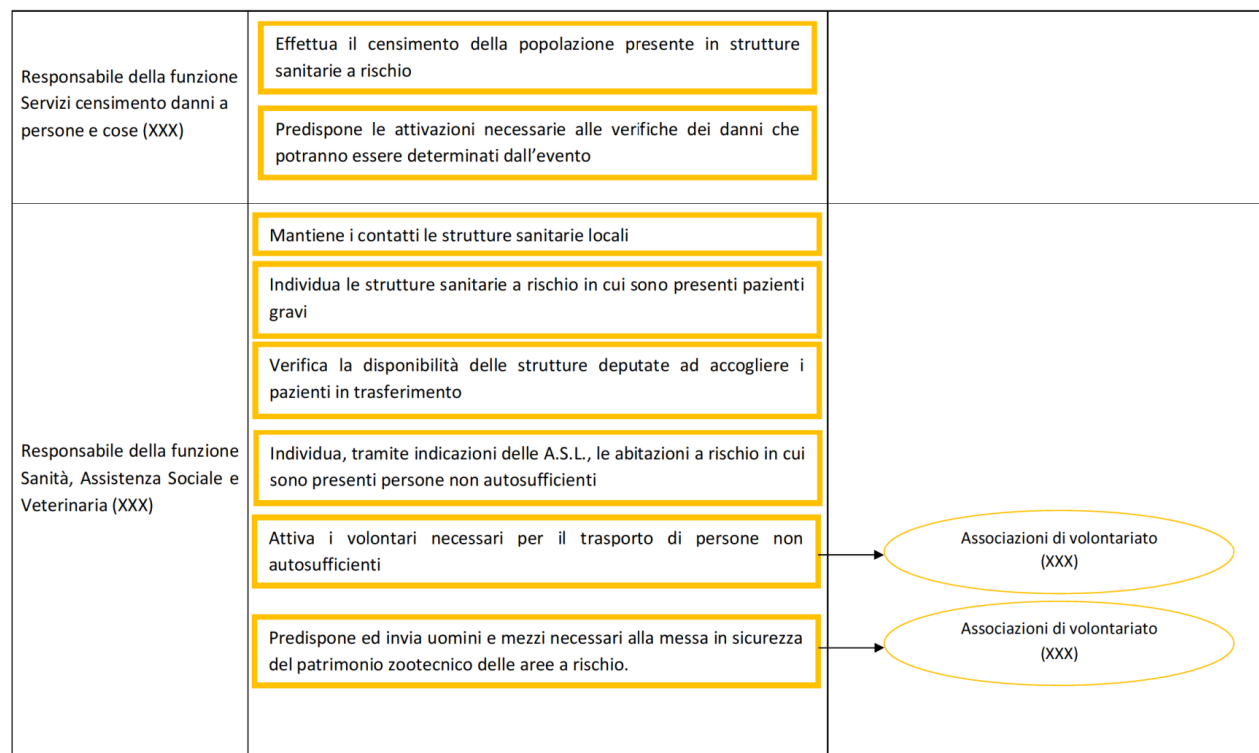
Responsabile della funzione Servizi censimento danni a persone e cose (XXX)

Effettua il censimento della popolazione presente in strutture sanitarie a rischio

Predispone le attivazioni necessarie alle verifiche dei danni che potranno essere determinati dall'evento

Responsabile della funzione Sanità, Assistenza Sociale e Veterinaria (XXX)

Mantiene i contatti le strutture sanitarie locali

Individua le strutture sanitarie a rischio in cui sono presenti pazienti gravi

Verifica la disponibilità delle strutture deputate ad accogliere i pazienti in trasferimento

Individua, tramite indicazioni delle A.S.L., le abitazioni a rischio in cui sono presenti persone non autosufficienti

Attiva i volontari necessari per il trasporto di persone non autosufficienti

Associazioni di volontariato (XXX)

Predispone ed invia uomini e mezzi necessari alla messa in sicurezza del patrimonio zootecnico delle aree a rischio.

Associazioni di volontariato (XXX)